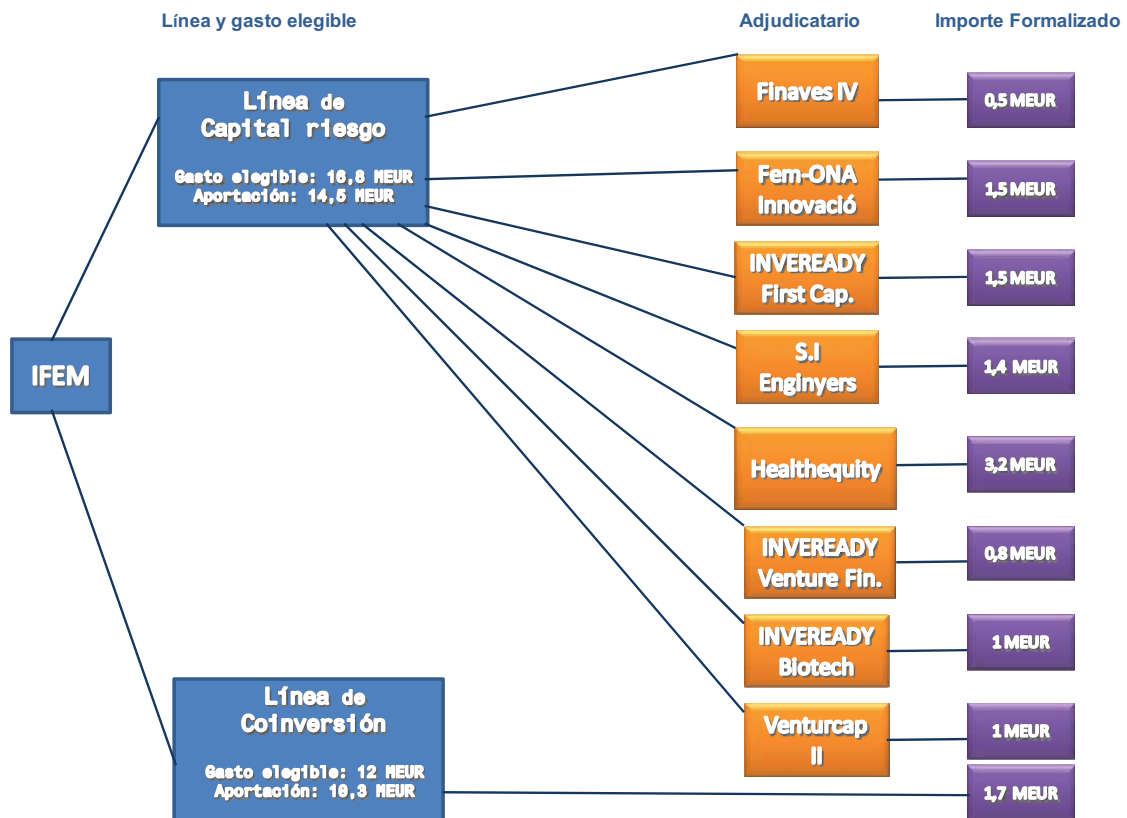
Línea y gasto elegible

Adjudicatario

Importe Formalizado

IFEM

Línea de Capital riesgo

Gasto elegible: 16,8 MEUR
Aportación: 14,5 MEUR

Finaves IV

0,5 MEUR

Fem-ONA Innovació

1,5 MEUR

INVEREADY First Cap.

1,5 MEUR

S.I Enginyers

1,4 MEUR

Healthequity

3,2 MEUR

INVEREADY Venture Fin.

0,8 MEUR

INVEREADY Biotech

1 MEUR

Venturcap II

1 MEUR

Línea de Coinversión

Gasto elegible: 12 MEUR
Aportación: 10,3 MEUR

1,7 MEUR